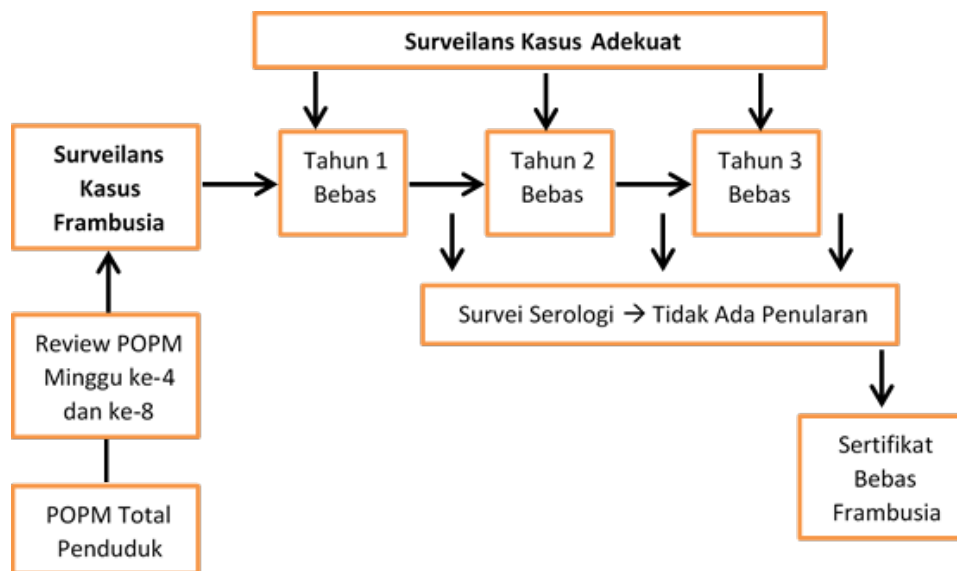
Surveilans Kasus Adekuat

Surveilans Kasus Frambusia

Tahun 1 Bebas

Tahun 2 Bebas

Tahun 3 Bebas

Survei Serologi → Tidak Ada Penularan

Review POPM Minggu ke-4 dan ke-8

Sertifikat Bebas Frambusia

POPM Total Penduduk